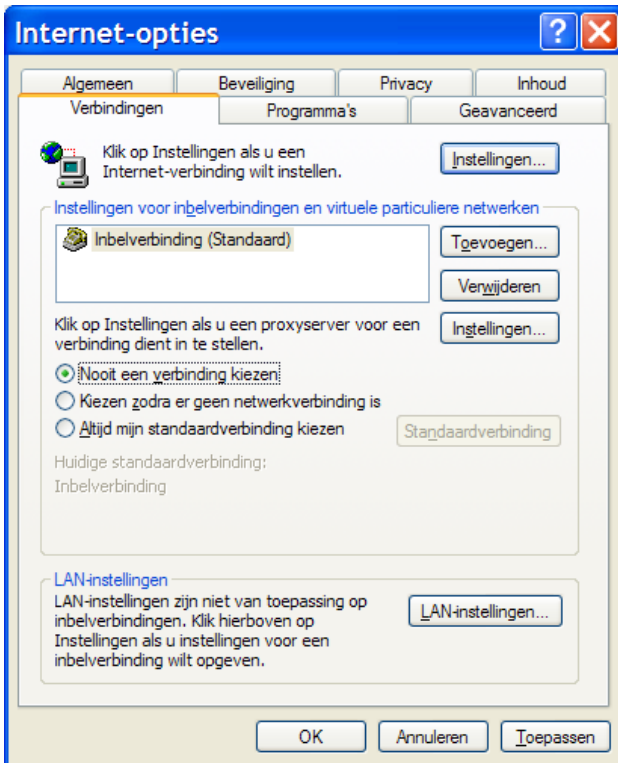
Internet-opties

Algemeen
Beveiliging
Privacy
Inhoud
Verbindingen
Programma's
Geavanceerd

Klik op Instellingen als u een Internet-verbinding wilt instellen.

Instellingen...

Instellingen voor inbelverbindingen en virtuele particuliere netwerken

Inbelverbinding (Standaard)

Toevoegen...
Verwijderen

Klik op Instellingen als u een proxyserver voor een verbinding dient in te stellen.

Instellingen...

Nooit een verbinding kiezen
Kiezen zodra er geen netwerkverbinding is
Altijd mijn standaardverbinding kiezen

Standaardverbinding

Huidige standaardverbinding:
Inbelverbinding

LAN-instellingen
LAN-instellingen zijn niet van toepassing op inbelverbindingen. Klik hierboven op Instellingen als u instellingen voor een inbelverbinding wilt opgeven.

LAN-instellingen...

OK
Annuleren
Toepassen